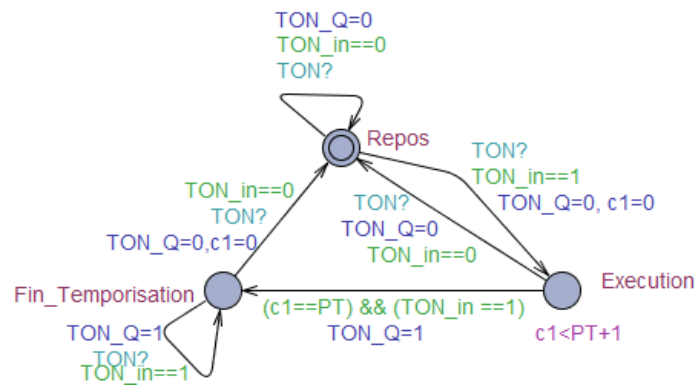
TON_Q=0
TON_in==0
TON?

Repos

TON?
TON_in==1
TON_Q=0, c1=0

TON_in==0
TON?
TON_Q=0,c1=0

TON?
TON_Q=0
TON_in==0

Fin_Temporisation

Execution

(c1==PT) && (TON_in ==1)
TON_Q=1

c1<PT+1

TON_Q=1
TON?
TON_in==1